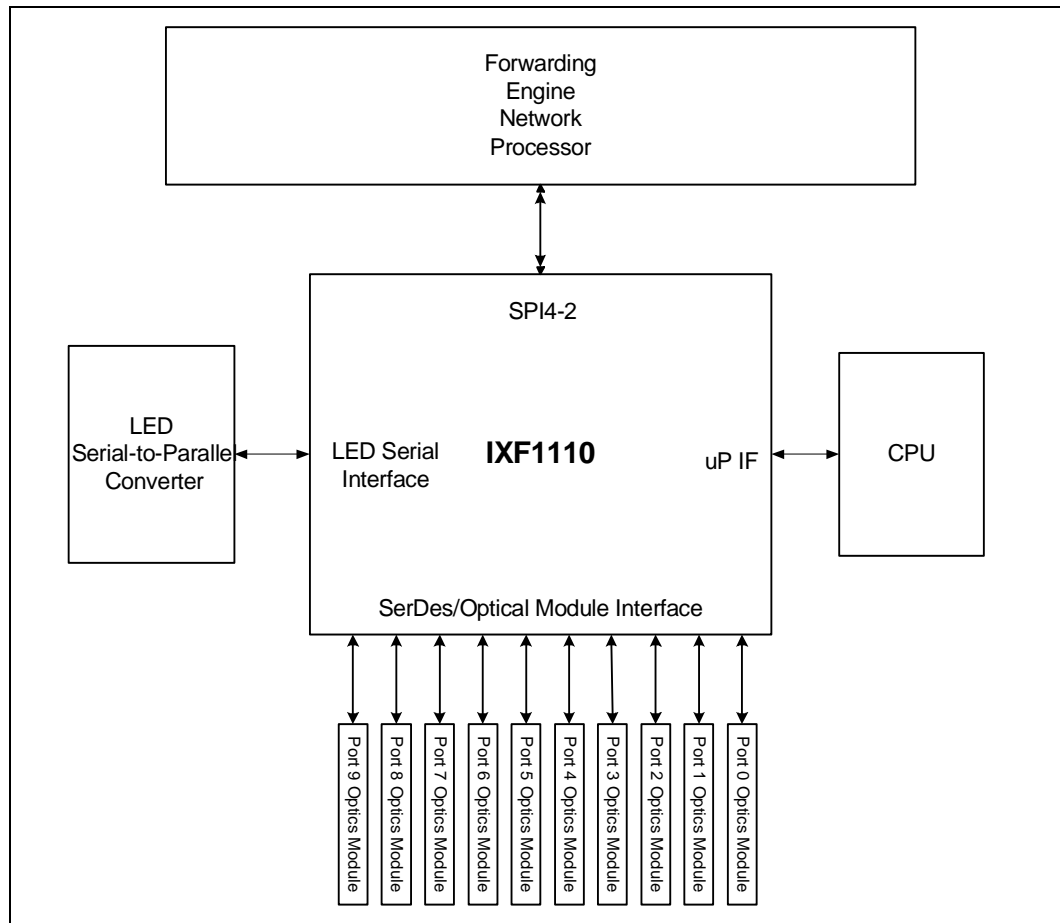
Forwarding Engine Network Processor

SPI4-2

LED Serial-to-Paralle Converter

LED Serial Interface

IXF1110

uP IF

CPU

SerDes/Optical Module Interface

Port 9 Optics Module

Port 8 Optics Module

Port 7 Optics Module

Port 6 Optics Module

Port 5 Optics Module

Port 4 Optics Module

Port 3 Optics Module

Port 2 Optics Module

Port 1 Optics Module

Port 0 Optics Module